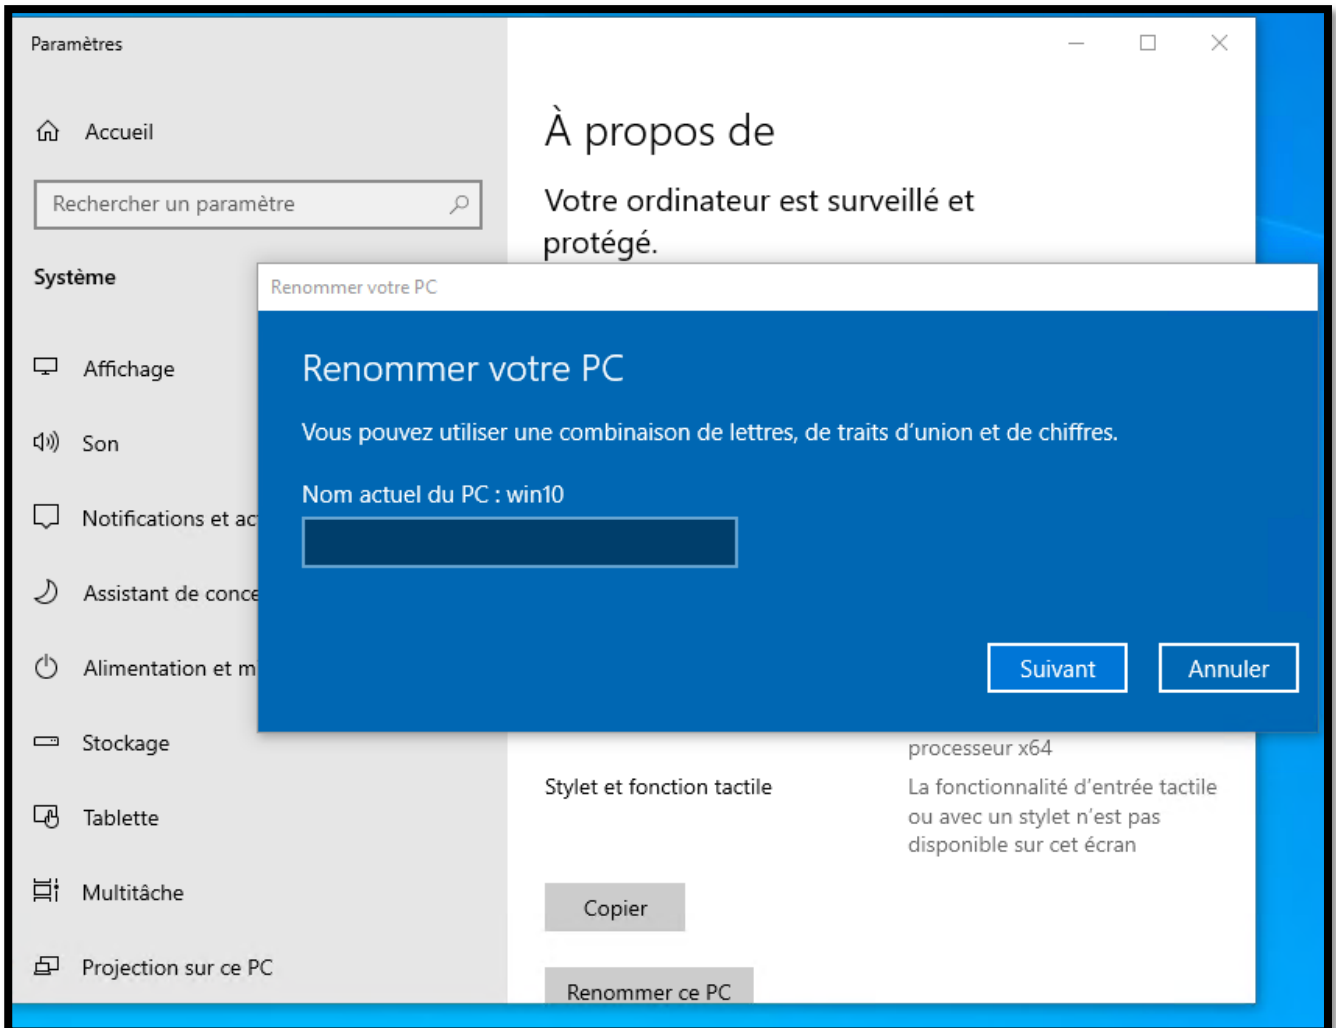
Paramètres

Accueil

Rechercher un paramètre

Système

Affichage

Son

Notifications et ac

Assistant de conce

Alimentation et m

Stockage

Tablette

Multitâche

Projection sur ce PC

À propos de

Votre ordinateur est surveillé et protégé.

Renommer votre PC

Renommer votre PC

Vous pouvez utiliser une combinaison de lettres, de traits d'union et de chiffres.

Nom actuel du PC : win10

Suivant

Annuler

processeur x64

Stylet et fonction tactile

La fonctionnalité d'entrée tactile ou avec un stylet n'est pas disponible sur cet écran

Copier

Renommer ce PC